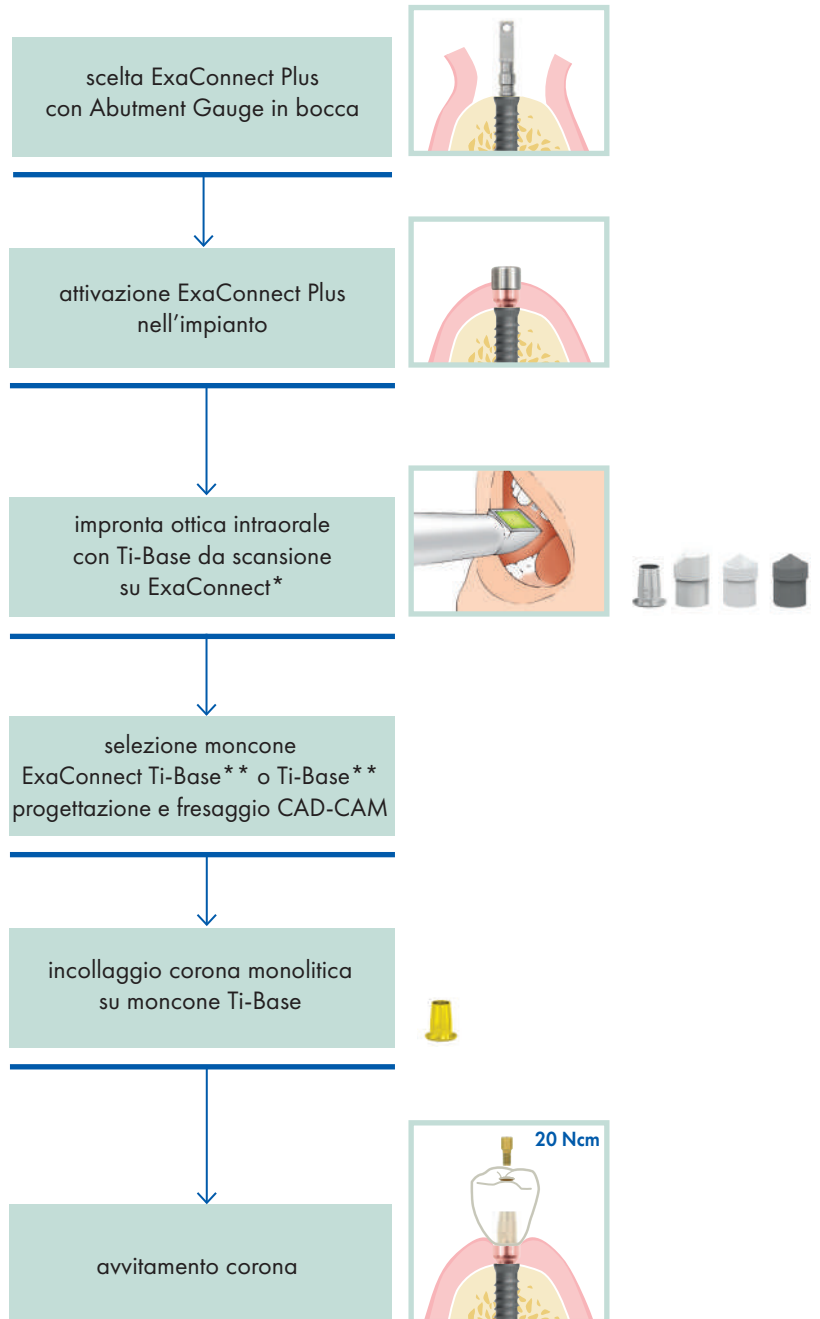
scelta ExaConnect Plus con Abutment Gauge in bocca

attivazione ExaConnect Plus nell’impianto

impronta ottica intraorale con Ti-Base da scansione su ExaConnect*

selezione moncone ExaConnect Ti-Base** o Ti-Base** progettazione e fresaggio CAD-CAM

incollaggio corona monolitica su moncone Ti-Base

20 Ncm

avvitamento corona